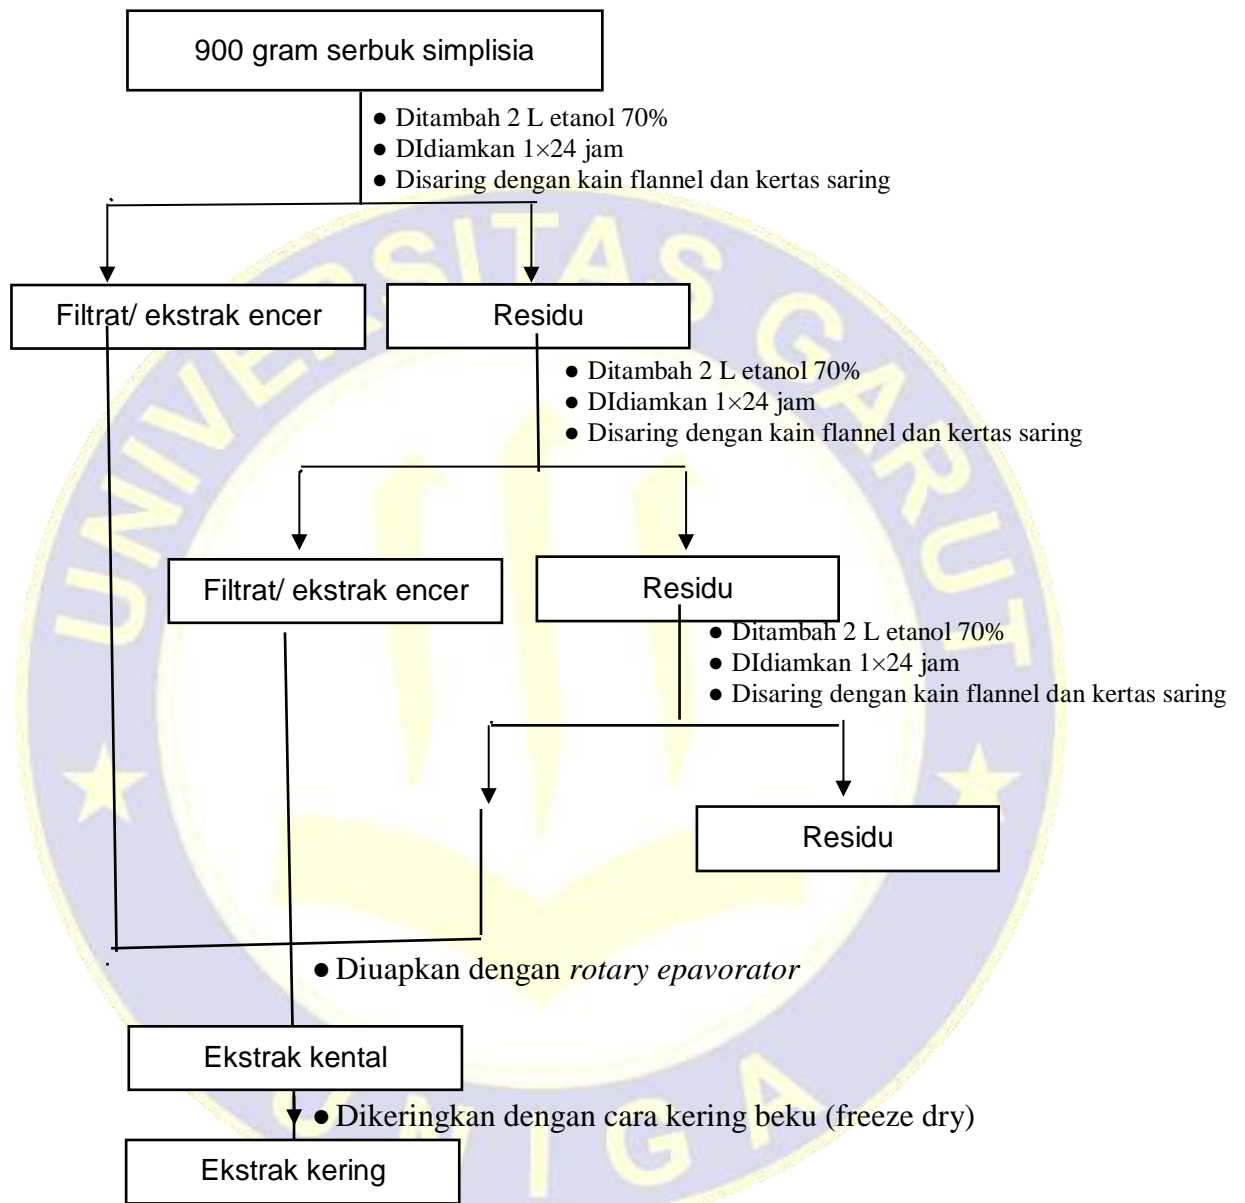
900 gram serbuk simplisia

● Ditambah 2 L etanol 70%
● DIdiamkan 1×24 jam
● Disaring dengan kain flannel dan kertas saring

Filtrat/ ekstrak encer

Residu

● Ditambah 2 L etanol 70%
● DIdiamkan 1×24 jam
● Disaring dengan kain flannel dan kertas saring

Filtrat/ ekstrak encer

Residu

● Ditambah 2 L etanol 70%
● DIdiamkan 1×24 jam
● Disaring dengan kain flannel dan kertas saring

Residu

UNIVERSITAS GARUT

● Diuapkan dengan *rotary epavorator*

Ekstrak kental

● Dikeringkan dengan cara kering beku (freeze dry)

Ekstrak kering